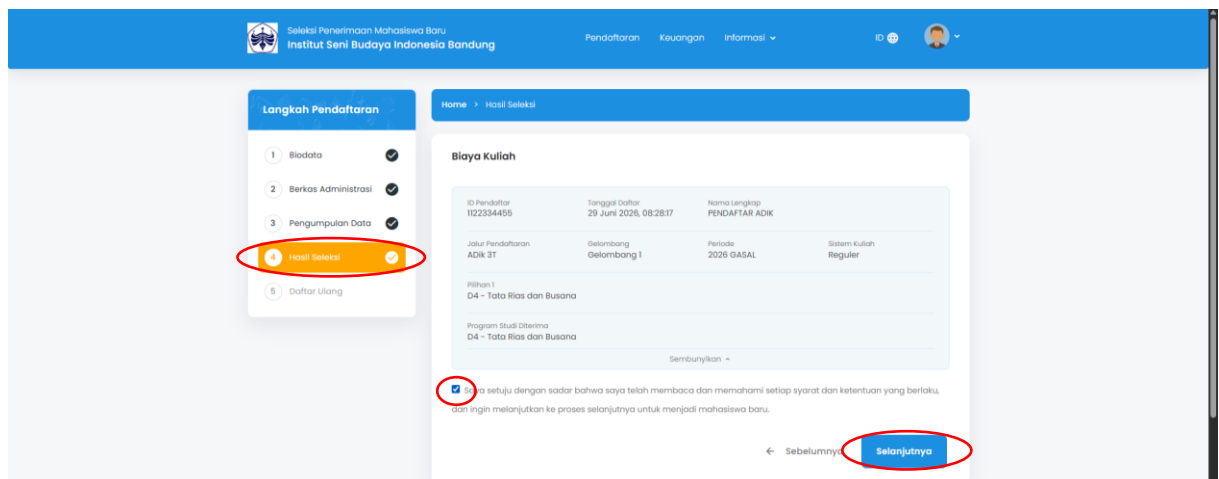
Seleksi Penerimaan Mahasiswa Baru
Institut Seni Budaya Indonesia Bandung

Pendaftaran Keuangan Informasi

ID

Langkah Pendaftaran

1 Biodata
2 Berkas Administrasi
3 Pengumpulan Data
4 Hasil Seleksi
5 Daftar Ulang

Home › Hasil Seleksi

Biaya Kuliah

| ID Pendaftar | Tanggal Daftar | Nama Lengkap | |
|---|---|---|---|
| 1122334455 | 29 Juni 2026, 08:28:17 | PENDAFTAR ADIK | |
| Jalur Pendaftaran | Gelombang | Periode | Sistem Kuliah |
| ADik 3T | Gelombang 1 | 2026 GASAL | Reguler |

Pilihan 1
D4 - Tata Rias dan Busana

Program Studi Diterima
D4 - Tata Rias dan Busana

Sembunyikan

Saya setuju dengan sadar bahwa saya telah membaca dan memahami setiap syarat dan ketentuan yang berlaku, dan ingin melanjutkan ke proses selanjutnya untuk menjadi mahasiswa baru.

← Sebelumnya Selanjutnya